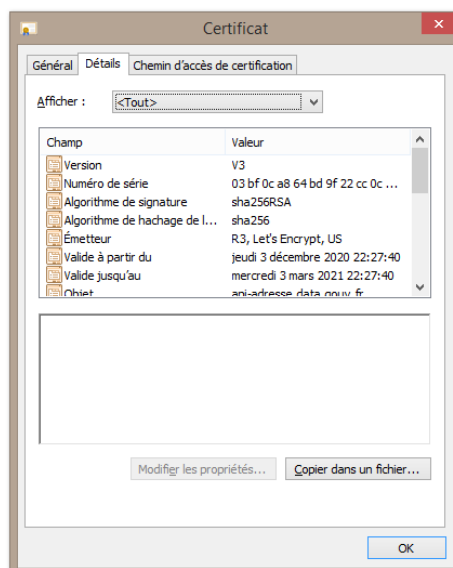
Certificat

Général | Détails | Chemin d'accès de certification

Afficher : <Tout>

| Champ | Valeur |
|---|---|
| Version | V3 |
| Numéro de série | 03 bf 0c a8 64 bd 9f 22 cc 0c ... |
| Algorithme de signature | sha256RSA |
| Algorithme de hachage de l... | sha256 |
| Émetteur | R3, Let's Encrypt, US |
| Valide à partir du | jeudi 3 décembre 2020 22:27:40 |
| Valide jusqu'au | mercredi 3 mars 2021 22:27:40 |
| Objet | api-adresse.data.gouv.fr |

Modifier les propriétés... | Copier dans un fichier...

OK